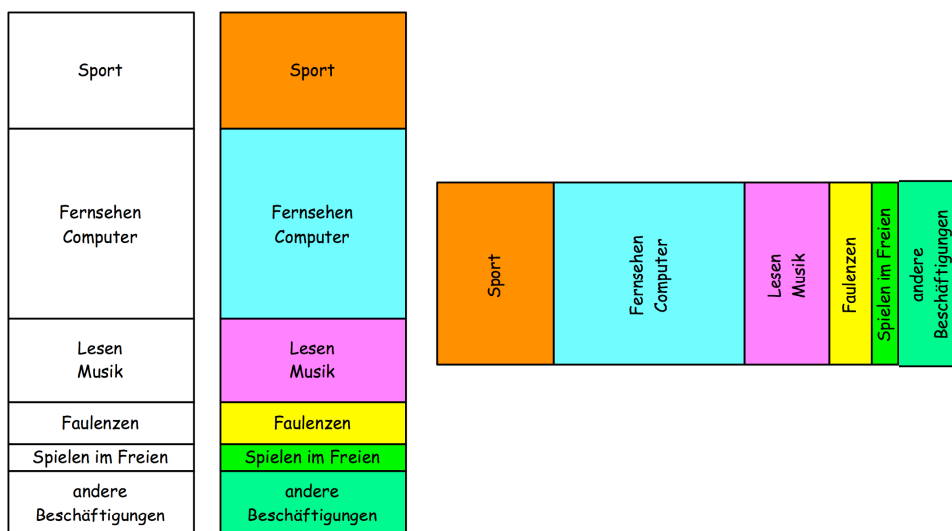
Sport

Fernsehen
Computer

Lesen
Musik

Faulenzen

Spielen im Freien

andere
Beschäftigungen

Sport

Fernsehen
Computer

Lesen
Musik

Faulenzen

Spielen im Freien

andere
Beschäftigungen

| Sport | Fernsehen Computer | Lesen Musik | Faulenzen | Spielen im Freien | andere Beschäftigungen |
|---|---|---|---|---|---|